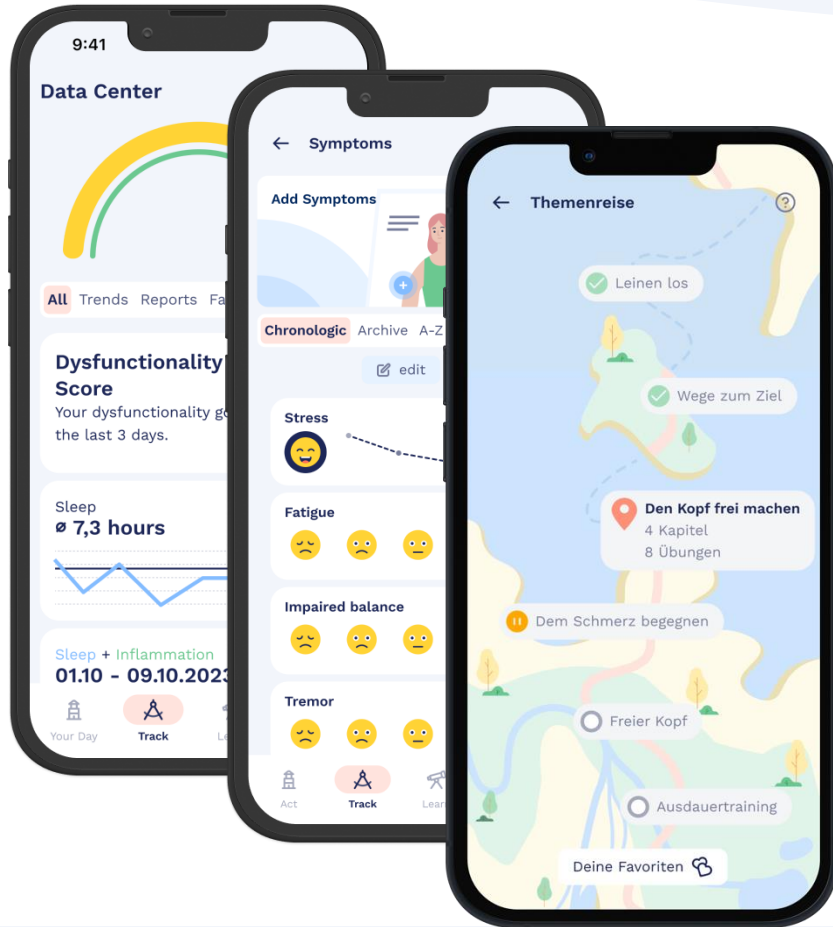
9:41

Data Center

All Trends Reports Fa

Dysfunctionality Score
Your dysfunctionality go the last 3 days.

Sleep
ø 7,3 hours

Sleep + Inflammation
01.10 - 09.10.2023

Your Day Track Le

← Symptoms

Add Symptoms

Chronologic Archive A-Z

edit

Stress

Fatigue

Impaired balance

Tremor

Act Track Lear

← Themenreise

Leinen los

Wege zum Ziel

Den Kopf frei machen
4 Kapitel
8 Übungen

Dem Schmerz begegnen

Freier Kopf

Ausdauertraining

Deine Favoriten